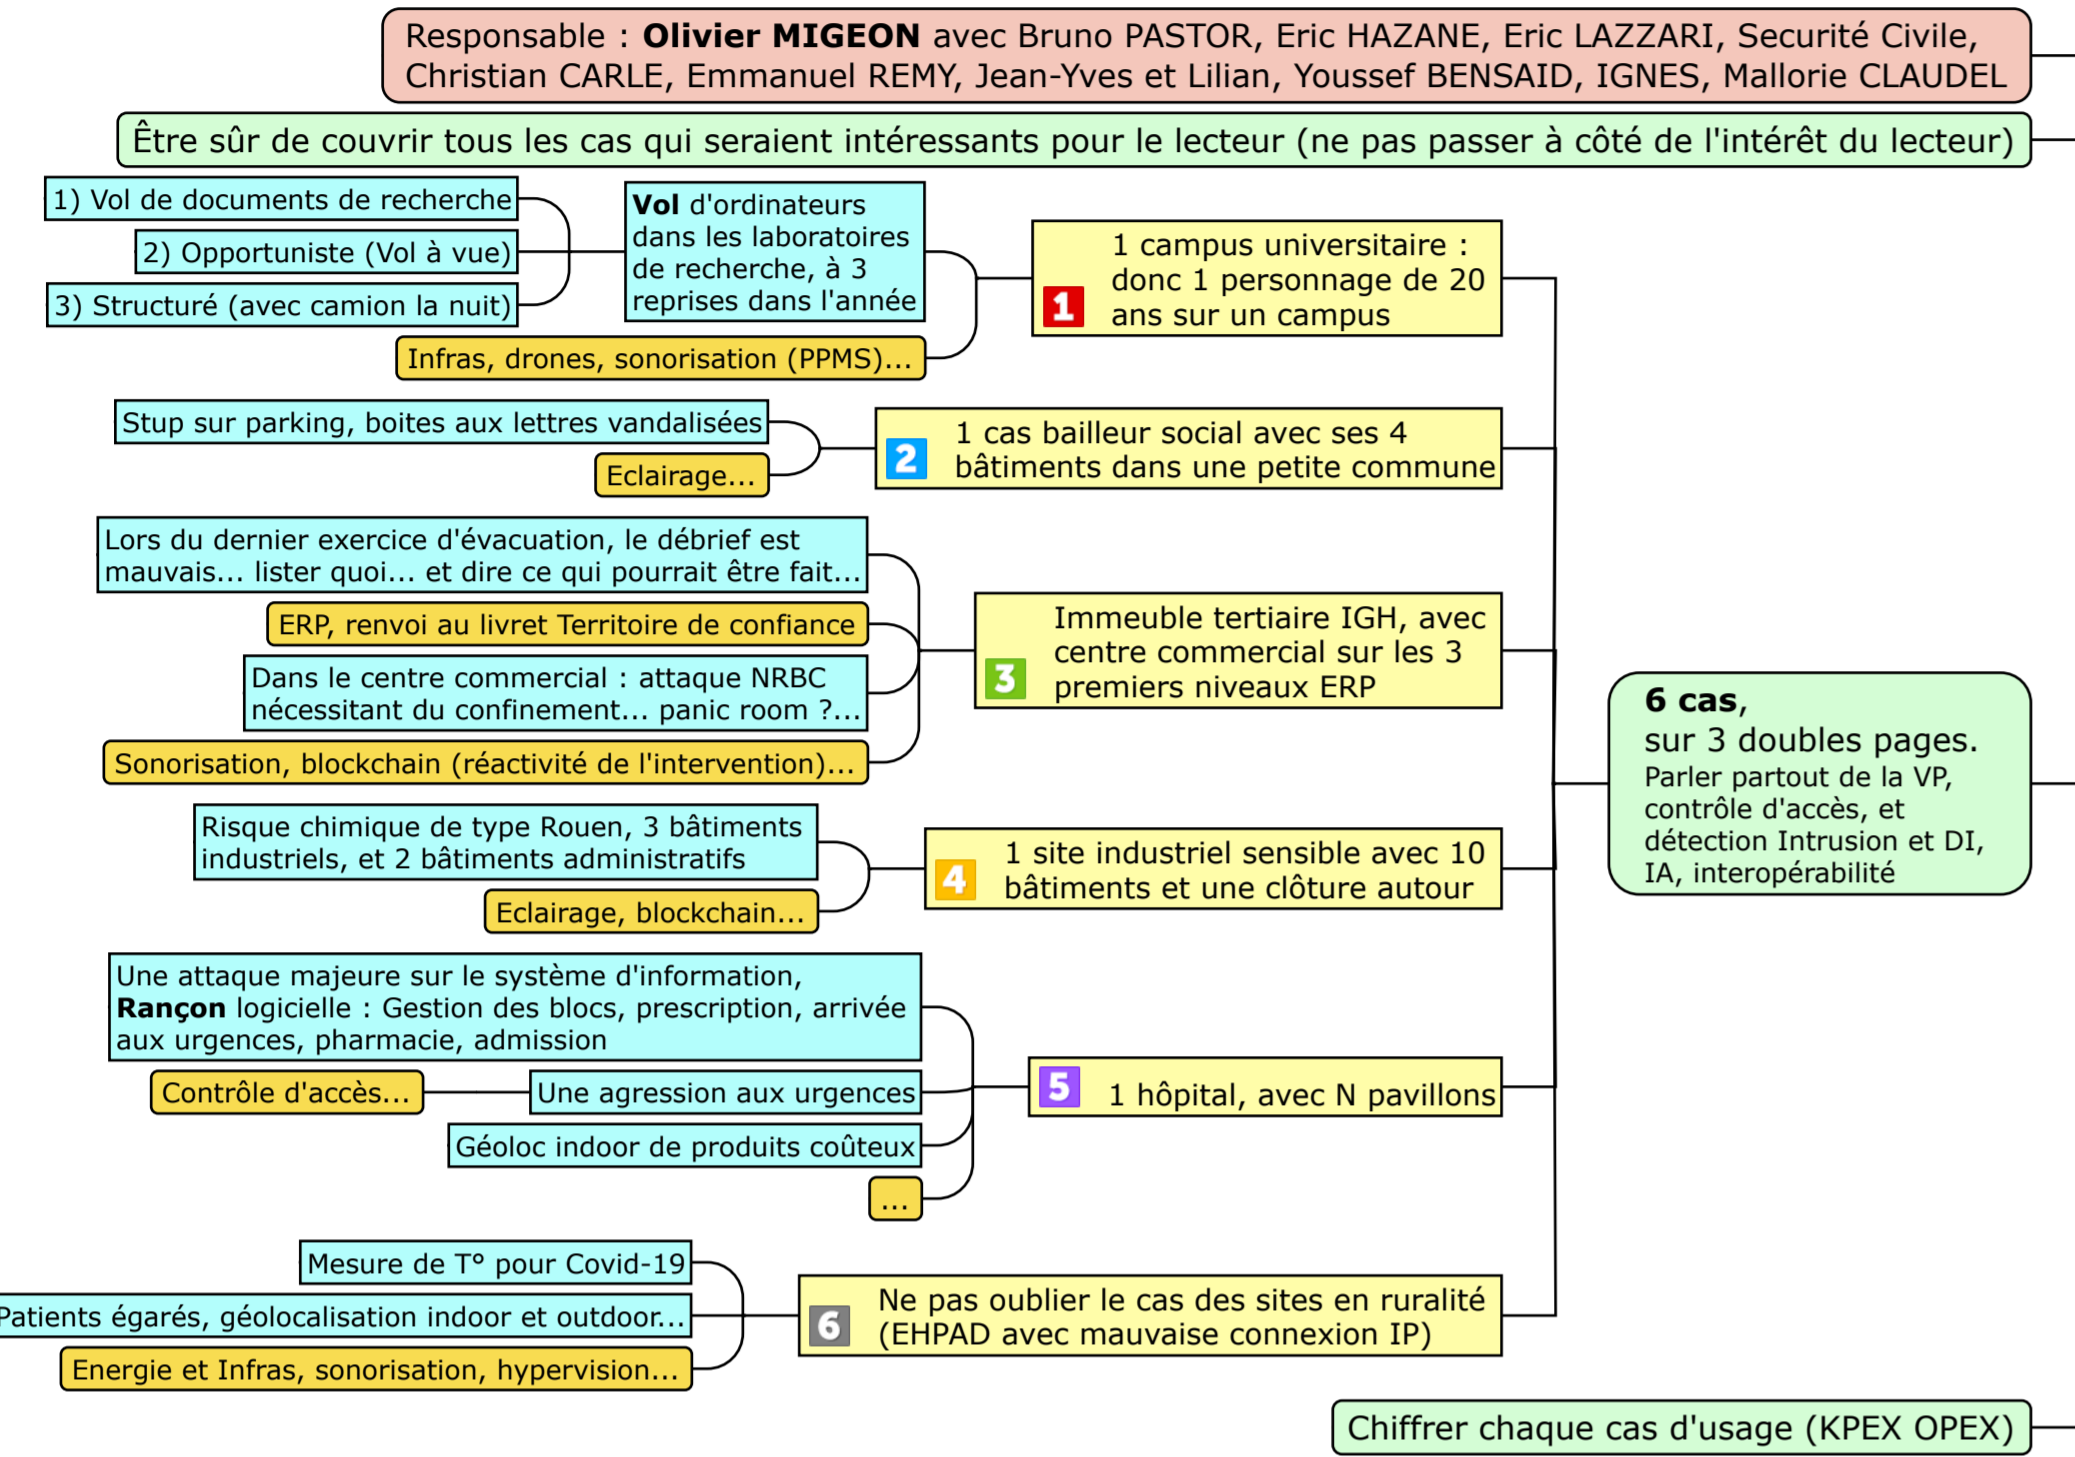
Responsable : **Olivier MIGEON** avec Bruno PASTOR, Eric HAZANE, Eric LAZZARI, Securité Civile, Christian CARLE, Emmanuel REMY, Jean-Yves et Lilian, Youssef BENSAID, IGNES, Mallorie CLAUDEL

Être sûr de couvrir tous les cas qui seraient intéressants pour le lecteur (ne pas passer à côté de l'intérêt du lecteur)

1) Vol de documents de recherche

2) Opportuniste (Vol à vue)

3) Structuré (avec camion la nuit)

**Vol** d'ordinateurs dans les laboratoires de recherche, à 3 reprises dans l'année

Infras, drones, sonorisation (PPMS)…

1 1 campus universitaire : donc 1 personnage de 20 ans sur un campus

Stup sur parking, boites aux lettres vandalisées

Eclairage…

2 1 cas bailleur social avec ses 4 bâtiments dans une petite commune

Lors du dernier exercice d'évacuation, le débrief est mauvais… lister quoi… et dire ce qui pourrait être fait…

ERP, renvoi au livret Territoire de confiance

Dans le centre commercial : attaque NRBC nécessitant du confinement… panic room ?…

Sonorisation, blockchain (réactivité de l'intervention)…

3 Immeuble tertiaire IGH, avec centre commercial sur les 3 premiers niveaux ERP

**6 cas**, sur 3 doubles pages. Parler partout de la VP, contrôle d'accès, et détection Intrusion et DI, IA, interopérabilité

Risque chimique de type Rouen, 3 bâtiments industriels, et 2 bâtiments administratifs

Eclairage, blockchain…

4 1 site industriel sensible avec 10 bâtiments et une clôture autour

Une attaque majeure sur le système d'information, **Rançon** logicielle : Gestion des blocs, prescription, arrivée aux urgences, pharmacie, admission

Contrôle d'accès…

Une agression aux urgences

Géoloc indoor de produits coûteux

…

5 1 hôpital, avec N pavillons

Mesure de T° pour Covid-19

Patients égarés, géolocalisation indoor et outdoor…

Energie et Infras, sonorisation, hypervision…

6 Ne pas oublier le cas des sites en ruralité (EHPAD avec mauvaise connexion IP)

Chiffrer chaque cas d'usage (KPEX OPEX)